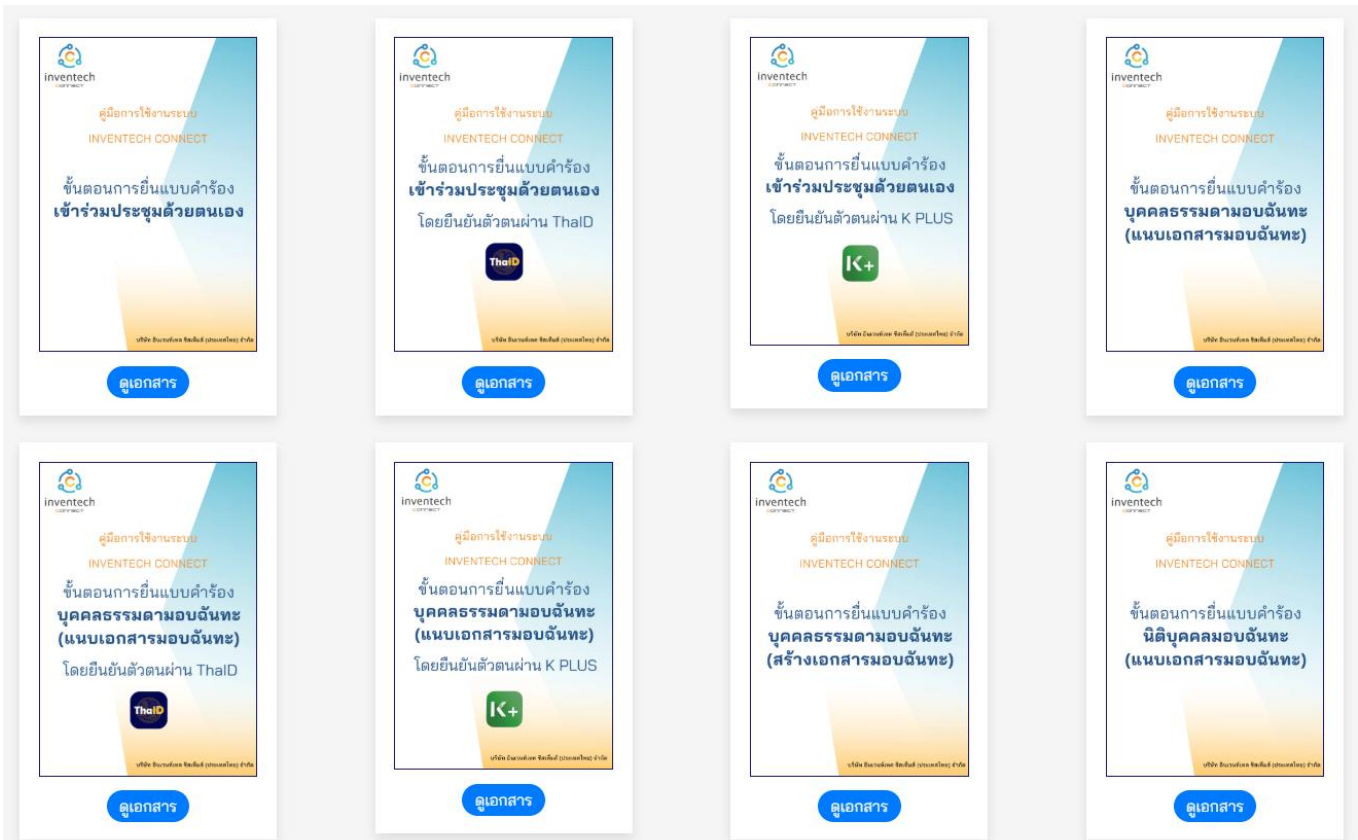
inventech CONNECT

คู่มือการใช้งานระบบ

INVENTECH CONNECT

ขั้นตอนการยื่นแบบคำร้อง เข้าร่วมประชุมด้วยตนเอง

บริษัท อินเวนต์เทค ซิสเท็มส์ (ประเทศไทย) จำกัด

ดูเอกสาร

inventech CONNECT

คู่มือการใช้งานระบบ

INVENTECH CONNECT

ขั้นตอนการยื่นแบบคำร้อง เข้าร่วมประชุมด้วยตนเอง

โดยยืนยันตัวตนผ่าน ThaID

ThaID

บริษัท อินเวนต์เทค ซิสเท็มส์ (ประเทศไทย) จำกัด

ดูเอกสาร

inventech CONNECT

คู่มือการใช้งานระบบ

INVENTECH CONNECT

ขั้นตอนการยื่นแบบคำร้อง เข้าร่วมประชุมด้วยตนเอง

โดยยืนยันตัวตนผ่าน K PLUS

K+

บริษัท อินเวนต์เทค ซิสเท็มส์ (ประเทศไทย) จำกัด

ดูเอกสาร

inventech CONNECT

คู่มือการใช้งานระบบ

INVENTECH CONNECT

ขั้นตอนการยื่นแบบคำร้อง บุคคลธรรมดามอบฉันทะ (แนบเอกสารมอบฉันทะ)

บริษัท อินเวนต์เทค ซิสเท็มส์ (ประเทศไทย) จำกัด

ดูเอกสาร

inventech CONNECT

คู่มือการใช้งานระบบ

INVENTECH CONNECT

ขั้นตอนการยื่นแบบคำร้อง บุคคลธรรมดามอบฉันทะ (แนบเอกสารมอบฉันทะ)

โดยยืนยันตัวตนผ่าน ThaID

ThaID

บริษัท อินเวนต์เทค ซิสเท็มส์ (ประเทศไทย) จำกัด

ดูเอกสาร

inventech CONNECT

คู่มือการใช้งานระบบ

INVENTECH CONNECT

ขั้นตอนการยื่นแบบคำร้อง บุคคลธรรมดามอบฉันทะ (แนบเอกสารมอบฉันทะ)

โดยยืนยันตัวตนผ่าน K PLUS

K+

บริษัท อินเวนต์เทค ซิสเท็มส์ (ประเทศไทย) จำกัด

ดูเอกสาร

inventech CONNECT

คู่มือการใช้งานระบบ

INVENTECH CONNECT

ขั้นตอนการยื่นแบบคำร้อง บุคคลธรรมดามอบฉันทะ (สร้างเอกสารมอบฉันทะ)

บริษัท อินเวนต์เทค ซิสเท็มส์ (ประเทศไทย) จำกัด

ดูเอกสาร

inventech CONNECT

คู่มือการใช้งานระบบ

INVENTECH CONNECT

ขั้นตอนการยื่นแบบคำร้อง นิติบุคคลมอบฉันทะ (แนบเอกสารมอบฉันทะ)

บริษัท อินเวนต์เทค ซิสเท็มส์ (ประเทศไทย) จำกัด

ดูเอกสาร